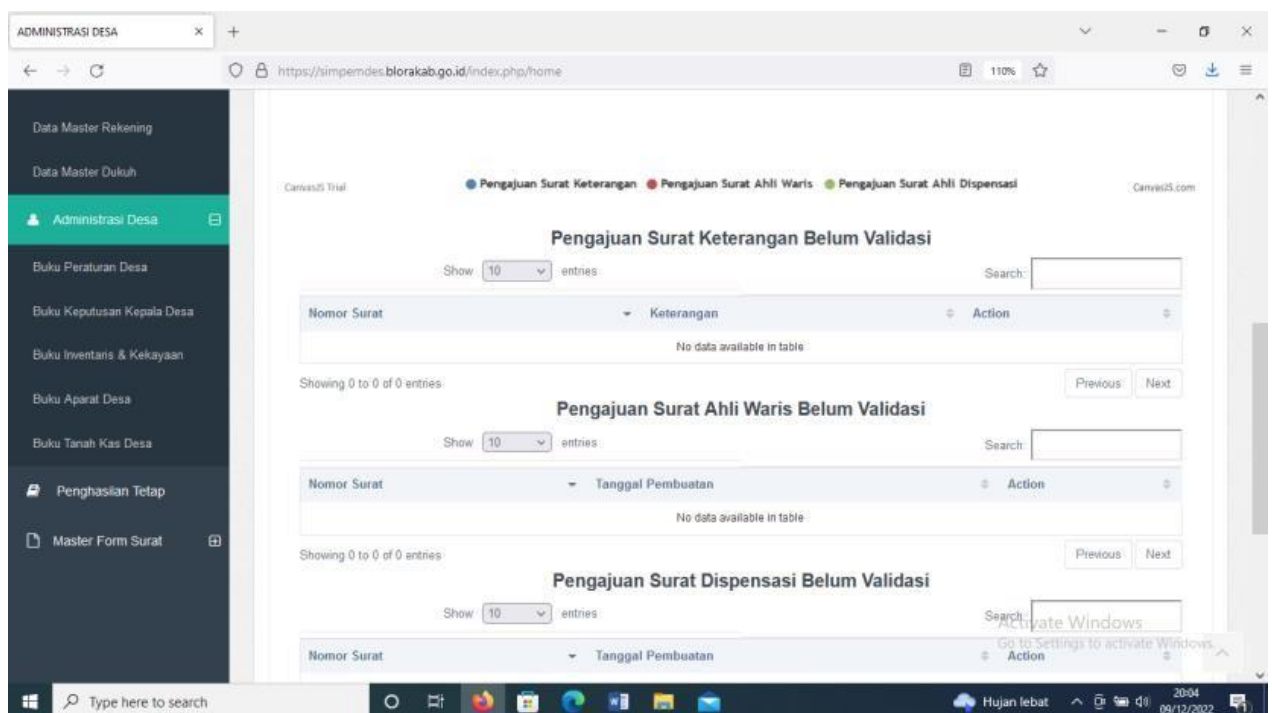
ADMINISTRASI DESA ×

https://simpemdes.blorakab.go.id/index.php/home

110%

Data Master Rekening

Data Master Dukuh

Administrasi Desa

Buku Peraturan Desa

Buku Keputusan Kepala Desa

Buku Inventaris & Kekayaan

Buku Aparat Desa

Buku Tanah Kas Desa

Penghasilan Tetap

Master Form Surat

CanvasJS Trial

Pengajuan Surat Keterangan · Pengajuan Surat Ahli Waris · Pengajuan Surat Ahli Dispensasi

CanvasJS.com

Pengajuan Surat Keterangan Belum Validasi

Show 10 entries

Search:

| Nomor Surat | Keterangan | Action |
|---|---|---|
| No data available in table | | |

Showing 0 to 0 of 0 entries

Previous Next

Pengajuan Surat Ahli Waris Belum Validasi

Show 10 entries

Search:

| Nomor Surat | Tanggal Pembuatan | Action |
|---|---|---|
| No data available in table | | |

Showing 0 to 0 of 0 entries

Previous Next

Pengajuan Surat Dispensasi Belum Validasi

Show 10 entries

Search:

Activate Windows
Go to Settings to activate Windows.

| Nomor Surat | Tanggal Pembuatan | Action |
|---|---|---|

Type here to search

Hujan lebat

20:04
09/12/2022